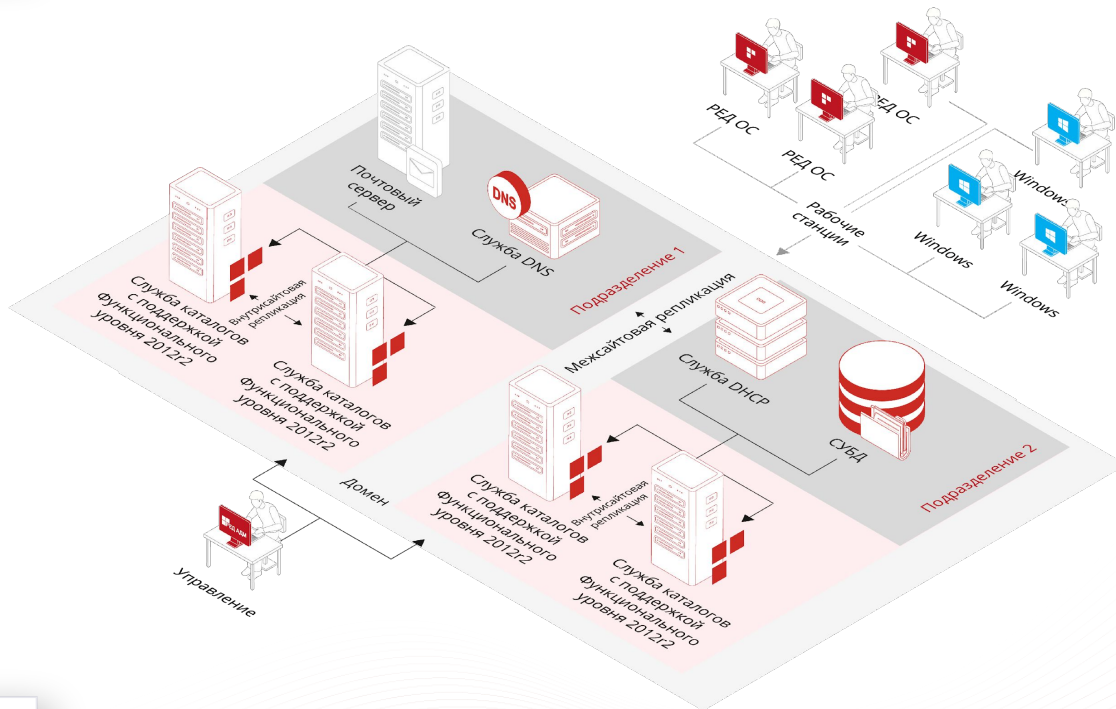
РЕД ОС

РЕД ОС

РЕД ОС

Windows

Рабочие станции

Windows

Windows

Почтовый сервер

DNS

Служба DNS

Подразделение 1

Служба каталогов с поддержкой Функционального уровня 2012r2

Внутрисайтовая репликация

Служба каталогов с поддержкой Функционального уровня 2012r2

Межсайтовая репликация

Служба DHCP

СУБД

Подразделение 2

Служба каталогов с поддержкой Функционального уровня 2012r2

Внутрисайтовая репликация

Служба каталогов с поддержкой Функционального уровня 2012r2

Домен

Управление